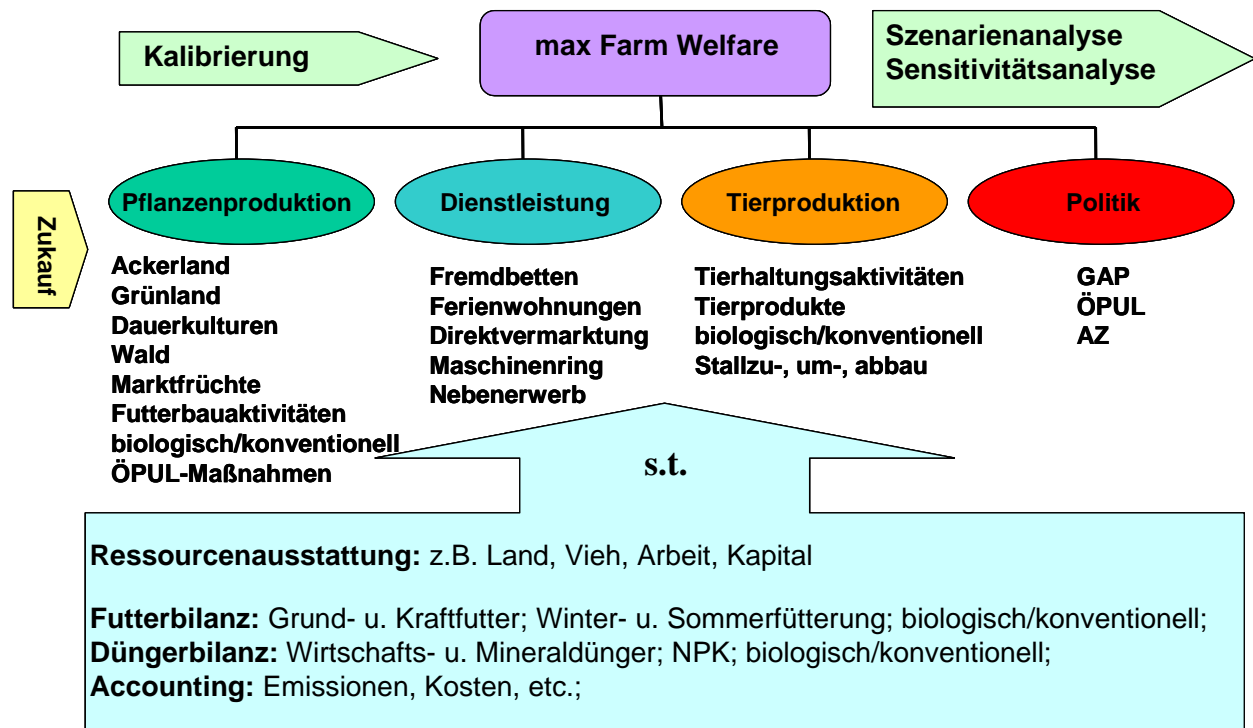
Kalibrierung

max Farm Welfare

Szenarienanalyse
Sensitivitätsanalyse

Zukauf

Pflanzenproduktion

Ackerland
Grünland
Dauerkulturen
Wald
Marktfrüchte
Futterbauaktivitäten
biologisch/konventionell
ÖPUL-Maßnahmen

Dienstleistung

Fremdbetten
Ferienwohnungen
Direktvermarktung
Maschinenring
Nebenerwerb

Tierproduktion

Tierhaltungsaktivitäten
Tierprodukte
biologisch/konventionell
Stallzu-, um-, abbau

Politik

GAP
ÖPUL
AZ

s.t.

**Ressourcenausstattung:** z.B. Land, Vieh, Arbeit, Kapital

**Futterbilanz:** Grund- u. Kraftfutter; Winter- u. Sommerfütterung; biologisch/konventionell;
**Düngerbilanz:** Wirtschafts- u. Mineraldünger; NPK; biologisch/konventionell;
**Accounting:** Emissionen, Kosten, etc.;